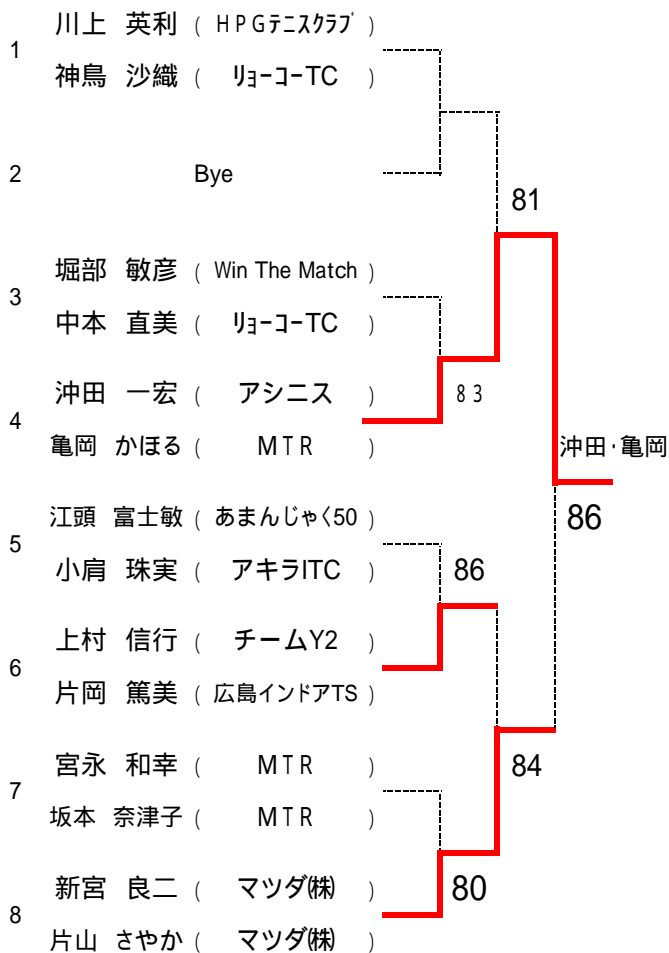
1 川上 英利 ( HPGﾃﾆｽｸﾗﾌﾞ )
神島 沙織 ( ﾘｮｰｺｰ-TC )

2 Bye

81

3 堀部 敏彦 ( Win The Match )
中本 直美 ( ﾘｮｰｺｰ-TC )

83

4 沖田 一宏 ( アシニス )
亀岡 かほる ( MTR )

沖田･亀岡

86

5 江頭 富士敏 ( あまんじゃく50 )
小肩 珠実 ( アキラITC )

86

6 上村 信行 ( チームY2 )
片岡 篤美 ( 広島ｲﾝﾄﾞｱTS )

84

7 宮永 和幸 ( MTR )
坂本 奈津子 ( MTR )

80

8 新宮 良二 ( マツダ㈱ )
片山 さやか ( マツダ㈱ )